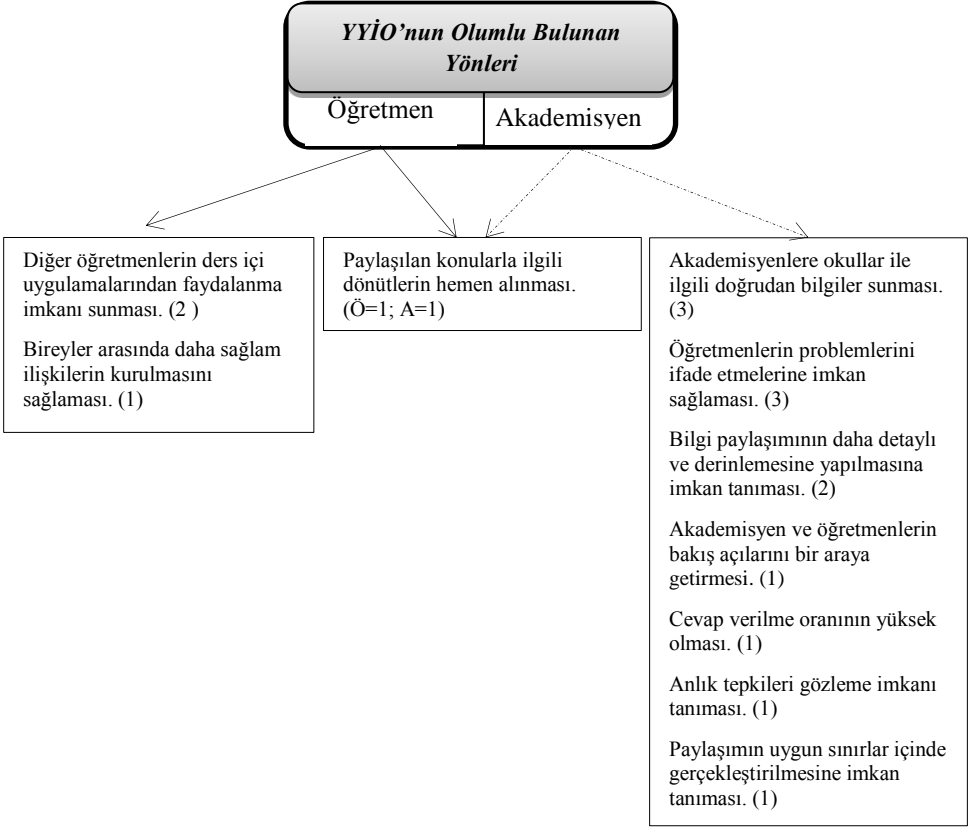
YYİO'nun Olumlu Bulunan Yönleri

Öğretmen

Akademisyen

Diğer öğretmenlerin ders içi uygulamalarından faydalanma imkanı sunması. (2 )

Bireyler arasında daha sağlam ilişkilerin kurulmasını sağlaması. (1)

Paylaşılan konularla ilgili dönütlerin hemen alınması. (Ö=1; A=1)

Akademisyenlere okullar ile ilgili doğrudan bilgiler sunması. (3)

Öğretmenlerin problemlerini ifade etmelerine imkan sağlaması. (3)

Bilgi paylaşımının daha detaylı ve derinlemesine yapılmasına imkan tanıması. (2)

Akademisyen ve öğretmenlerin bakış açılarını bir araya getirmesi. (1)

Cevap verilme oranının yüksek olması. (1)

Anlık tepkileri gözleme imkanı tanıması. (1)

Paylaşımın uygun sınırlar içinde gerçekleştirilmesine imkan tanıması. (1)